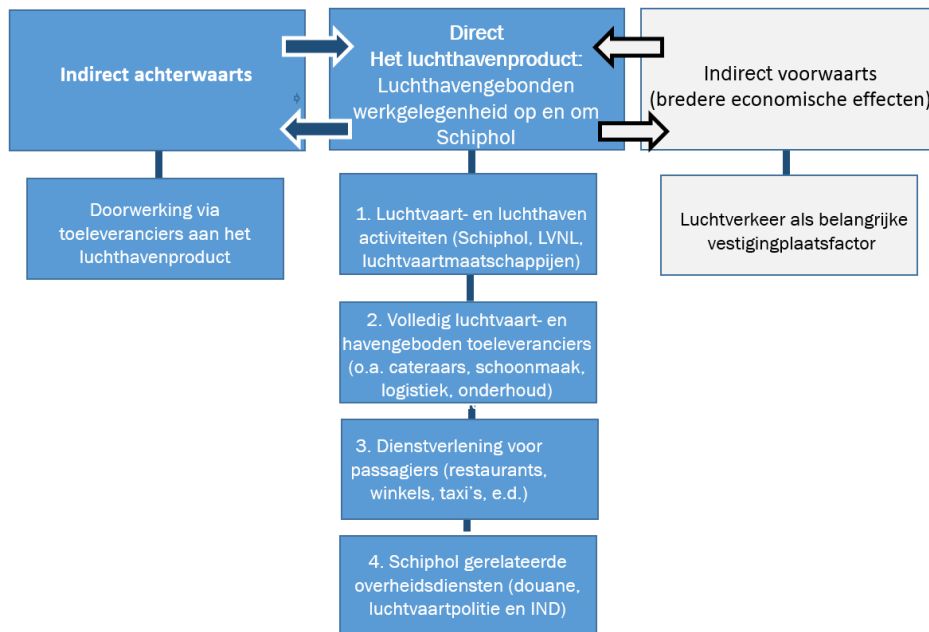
Indirect achterwaarts

Direct
Het luchthavenproduct:
Luchthavengebonden werkgelegenheid op en om Schiphol

Indirect voorwaarts
(bredere economische effecten)

Doorwerking via toeleveranciers aan het luchthavenproduct

1. Luchtvaart- en luchthaven activiteiten (Schiphol, LVNL, luchtvaartmaatschappijen)

Luchtverkeer als belangrijke vestigingplaatsfactor

2. Volledig luchtvaart- en havengeboden toeleveranciers (o.a. cateraars, schoonmaak, logistiek, onderhoud)

3. Dienstverlening voor passagiers (restaurants, winkels, taxi's, e.d.)

4. Schiphol gerelateerde overheidsdiensten (douane, luchtvaartpolitie en IND)